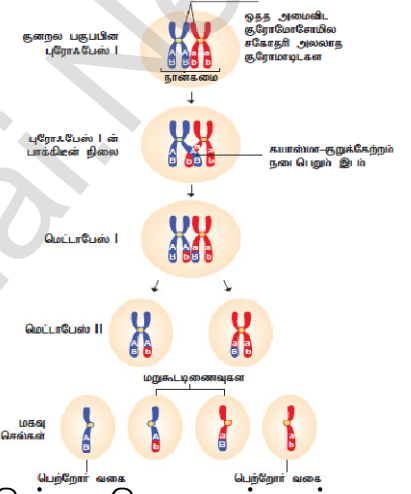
குன்றல் பகுப்பின் புரோஃபேஸ் I

ஒத்த அமைவிட குரோமோசோமில் சகோதரி அல்லாத குரோமாட்டிட்கள்

நான்கமை

புரோஃபேஸ் I ன் பாக்கிடீன் நிலை

கயாஸ்மா-குறுக்கேற்றம் நடைபெறும் இடம்

மெட்டாபேஸ் I

மெட்டாபேஸ் II

மறுகூட்டிணைவுகள்

மகவு செல்கள்

பெற்றோர் வகை

பெற்றோர் வகை